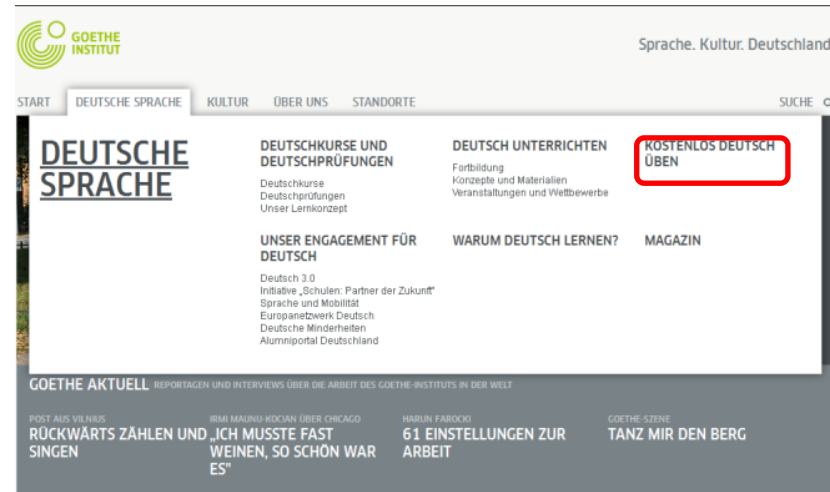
GOETHE INSTITUT

Sprache. Kultur. Deutschland

START DEUTSCHE SPRACHE KULTUR ÜBER UNS STANDORTE SUCHE

DEUTSCHE SPRACHE

DEUTSCHKURSE UND DEUTSCHPRÜFUNGEN
Deutschkurse
Deutschprüfungen
Unser Lernkonzept

DEUTSCH UNTERRICHTEN
Fortbildung
Konzepte und Materialien
Veranstaltungen und Wettbewerbe

KOSTENLOS DEUTSCH ÜBEN

UNSER ENGAGEMENT FÜR DEUTSCH
Deutsch 3.0
Initiative „Schulen: Partner der Zukunft"
Sprache und Mobilität
Europanetzwerk Deutsch
Deutsche Minderheiten
Alumniportal Deutschland

WARUM DEUTSCH LERNEN?

MAGAZIN

GOETHE AKTUELL REPORTAGEN UND INTERVIEWS ÜBER DIE ARBEIT DES GOETHE-INSTITUTS IN DER WELT

POST AUS VILNIUS
RÜCKWÄRTS ZÄHLEN UND SINGEN

IRMI MAUNU-KOCIAN ÜBER CHICAGO
„ICH MUSSTE FAST WEINEN, SO SCHÖN WAR ES"

HARUN FAROCKI
61 EINSTELLUNGEN ZUR ARBEIT

GOETHE-SZENE
TANZ MIR DEN BERG